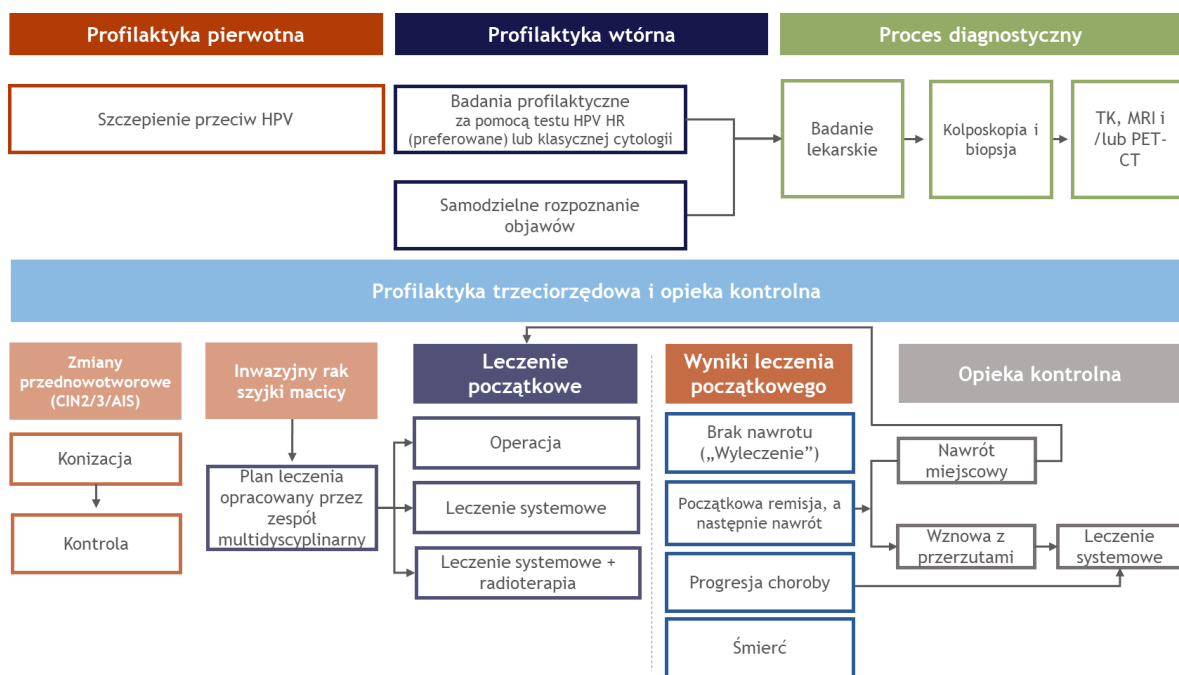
Profilaktyka pierwotna

Profilaktyka wtórna

Proces diagnostyczny

Szczepienie przeciw HPV

Badania profilaktyczne za pomocą testu HPV HR (preferowane) lub klasycznej cytologii

Samodzielne rozpoznanie objawów

Badanie lekarskie

Kolposkopia i biopsja

TK, MRI i /lub PET-CT

Profilaktyka trzeciorzędowa i opieka kontrolna

Zmiany przednowotworowe (CIN2/3/AIS)

Konizacja

Kontrola

Inwazyjny rak szyjki macicy

Plan leczenia opracowany przez zespół multidyscyplinarny

Leczenie początkowe

Operacja

Leczenie systemowe

Leczenie systemowe + radioterapia

Wyniki leczenia początkowego

Brak nawrotu („Wyleczenie")

Początkowa remisja, a następnie nawrót

Progresja choroby

Śmierć

Opieka kontrolna

Nawrót miejscowy

Wznowa z przerzutami

Leczenie systemowe